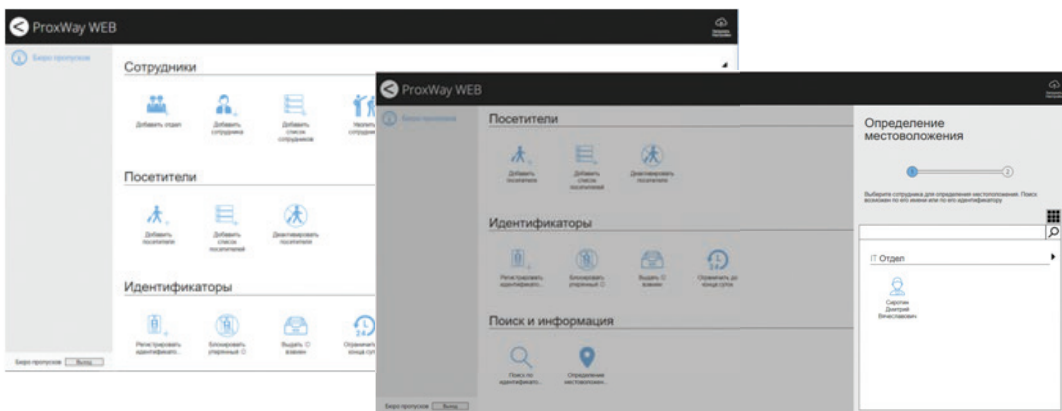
ProxWay WEB

Бюро пропусков

Сотрудники

Добавить отдел

Добавить сотрудника

Добавить список сотрудников

Уволить сотрудн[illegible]

Посетители

Добавить посетителя

Добавить список посетителей

Деактивировать посетителя

Идентификаторы

Регистрировать идентификато...

Блокировать утерянные ©

Выдать © взамен

Ограничить до конца сут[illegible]

Бюро пропусков Выход

ProxWay WEB

Бюро пропусков

Посетители

Добавить посетителя

Добавить список посетителей

Деактивировать посетителя

Идентификаторы

Регистрировать идентификато...

Блокировать утерянные ©

Выдать © взамен

Ограничить до конца суток

Поиск и информация

Поиск по идентификато...

Определение местоположен...

Определение местоположения

1

2

Выберите сотрудника для определения местоположения. Поиск возможен по его имени или по его идентификатору

IT Отдел

Сиротин Дмитрий Вячеславович

Бюро пропусков Выход